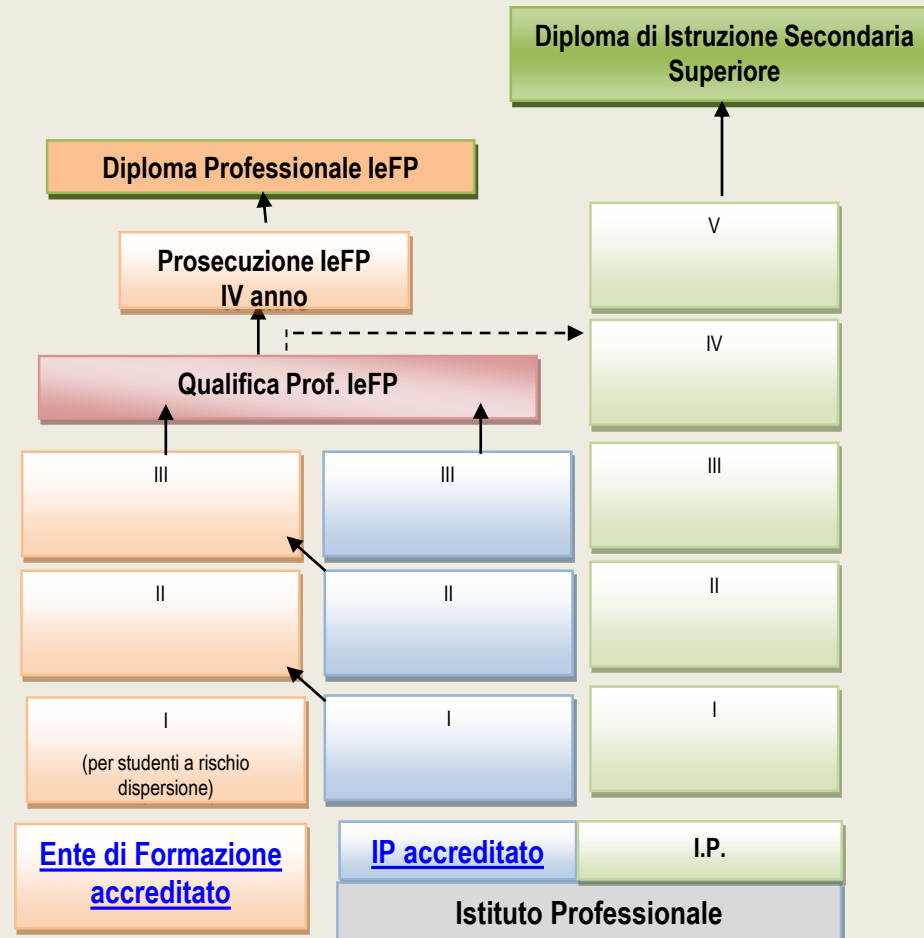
Diploma di Istruzione Secondaria Superiore

Diploma Professionale IeFP

V

Prosecuzione IeFP
IV anno

IV

Qualifica Prof. IeFP

III

III

III

II

II

II

I
(per studenti a rischio dispersione)

I

I

Ente di Formazione accreditato

IP accreditato

I.P.

Istituto Professionale